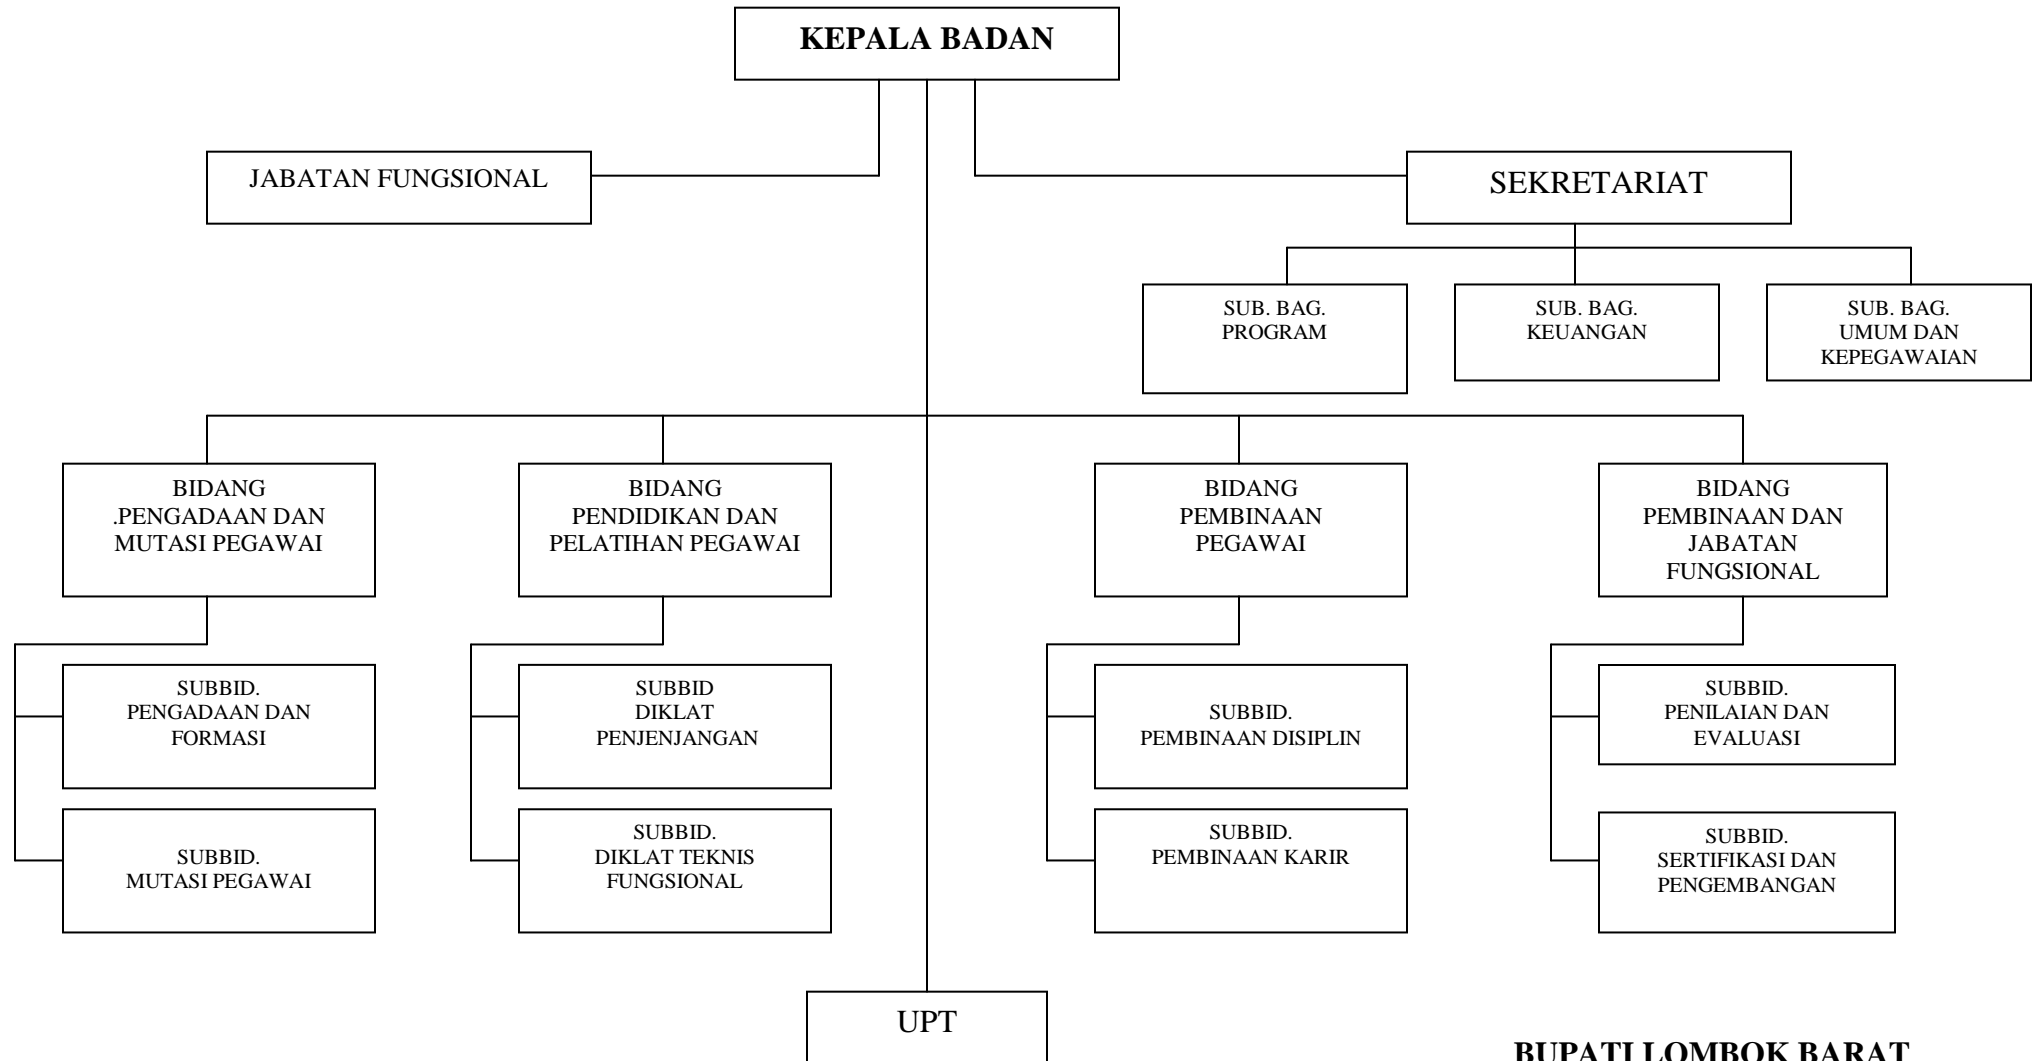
KEPALA BADAN

JABATAN FUNGSIONAL

SEKRETARIAT

SUB. BAG. PROGRAM

SUB. BAG. KEUANGAN

SUB. BAG. UMUM DAN KEPEGAWAIAN

BIDANG .PENGADAAN DAN MUTASI PEGAWAI

SUBBID. PENGADAAN DAN FORMASI

SUBBID. MUTASI PEGAWAI

BIDANG PENDIDIKAN DAN PELATIHAN PEGAWAI

SUBBID DIKLAT PENJENJANGAN

SUBBID. DIKLAT TEKNIS FUNGSIONAL

BIDANG PEMBINAAN PEGAWAI

SUBBID. PEMBINAAN DISIPLIN

SUBBID. PEMBINAAN KARIR

BIDANG PEMBINAAN DAN JABATAN FUNGSIONAL

SUBBID. PENILAIAN DAN EVALUASI

SUBBID. SERTIFIKASI DAN PENGEMBANGAN

UPT

BUPATI LOMBOK BARAT